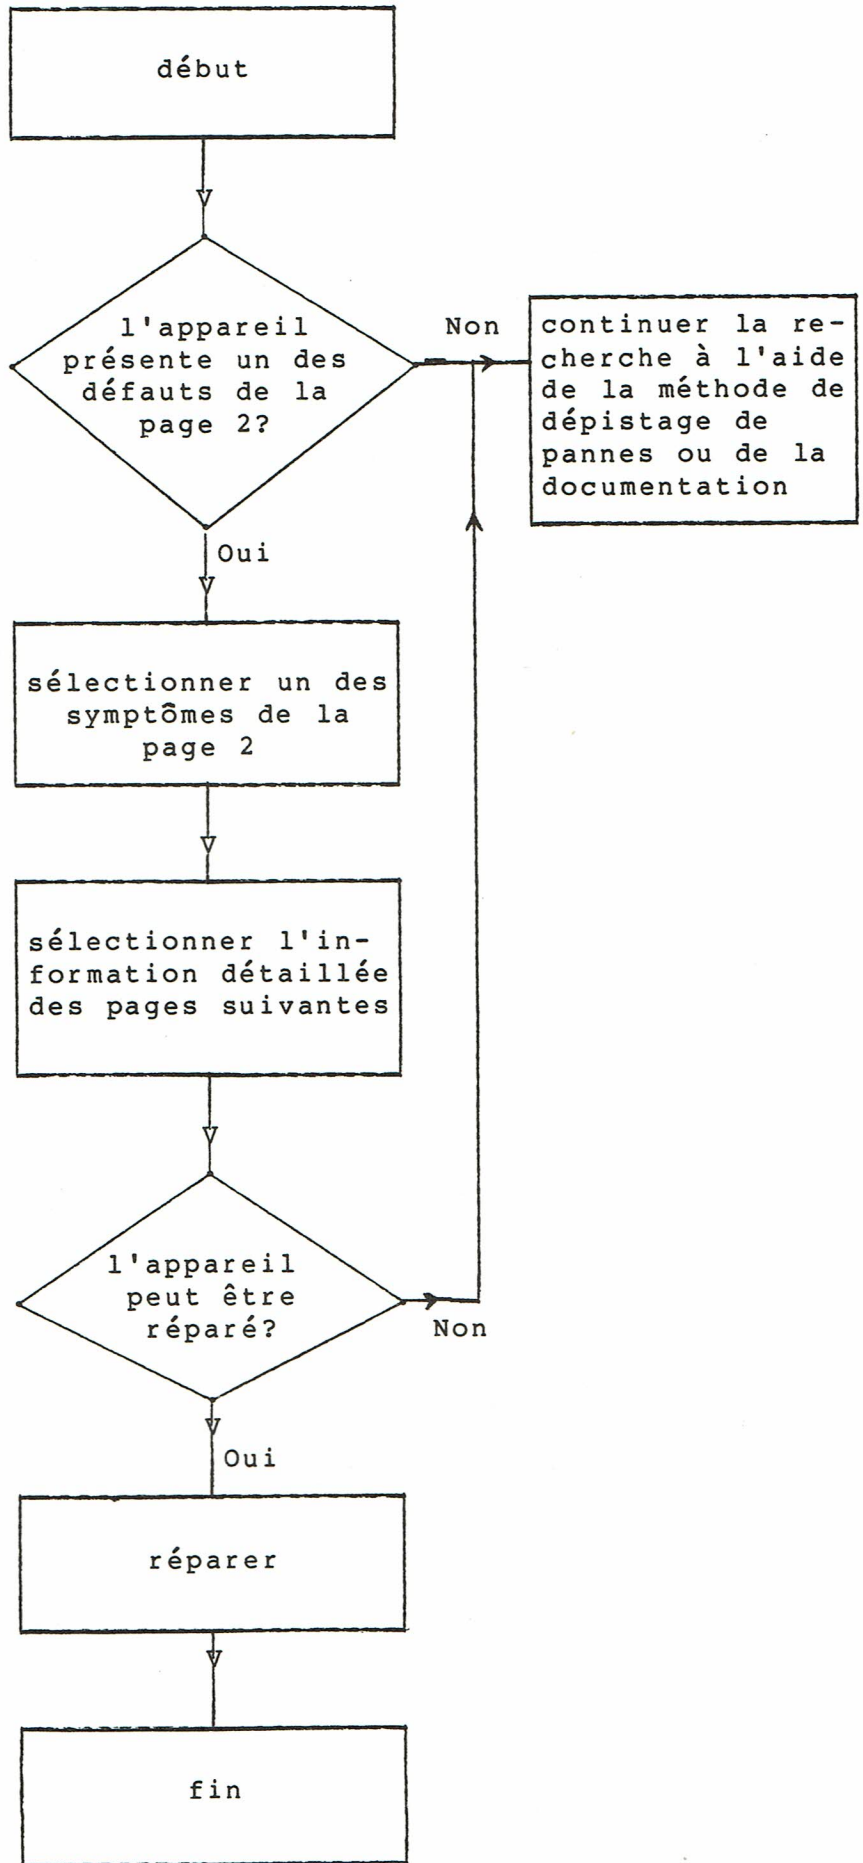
début

l'appareil présente un des défauts de la page 2?

Non

continuer la recherche à l'aide de la méthode de dépistage de pannes ou de la documentation

Oui

sélectionner un des symptômes de la page 2

sélectionner l'information détaillée des pages suivantes

l'appareil peut être réparé?

Non

Oui

réparer

fin